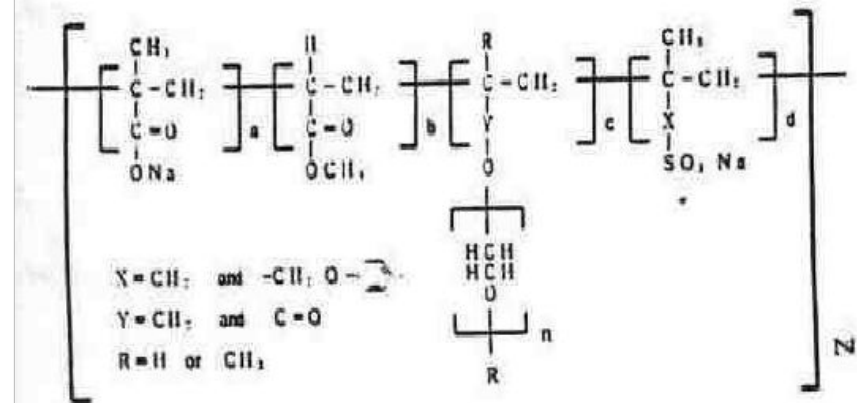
CH₃ — C — CH₂ — C = O — ONa ] a

H — C — CH₂ — C = O — OCH₃ ] b

R — C — CH₂ — Y — O — [ HCH HCH O ] n — R ] c

CH₃ — C — CH₂ — X — SO₃ Na ] d

X = CH₂ and -CH₂ O -

Y = CH₂ and C = O

R = H or CH₃

N